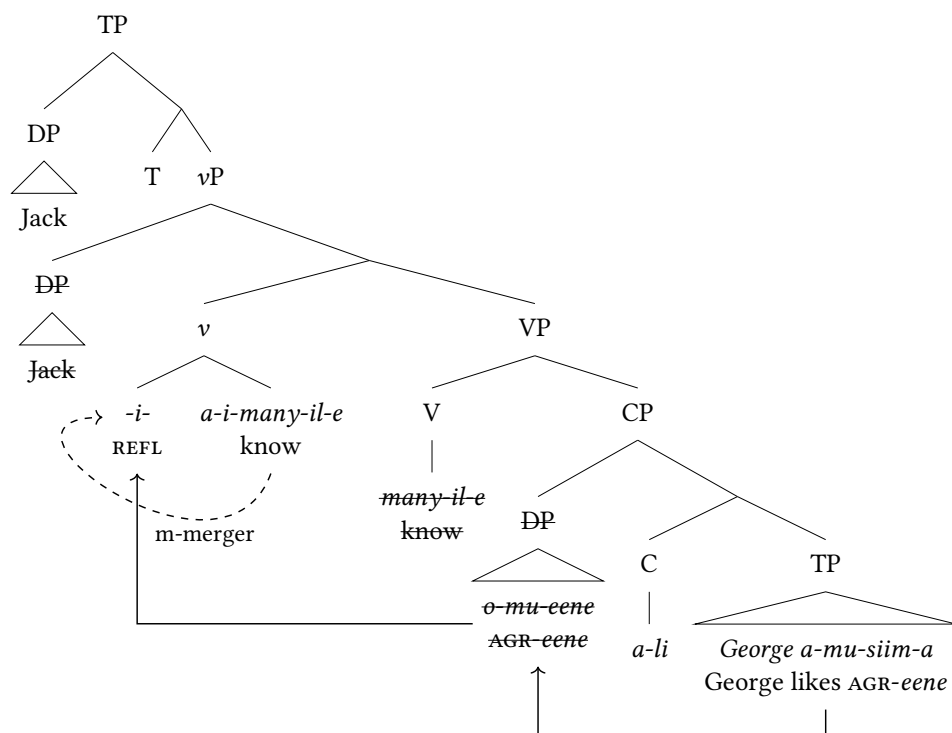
TP

DP

Jack

T

*v*P

~~DP~~

~~Jack~~

*v*

VP

*-i-*
REFL

*a-i-many-il-e*
know

V

CP

m-merger

~~*many-il-e*~~
~~know~~

~~DP~~

C

TP

~~*o-mu-eene*~~
~~AGR-*eene*~~

*a-li*

*George a-mu-siim-a*
George likes AGR-*eene*